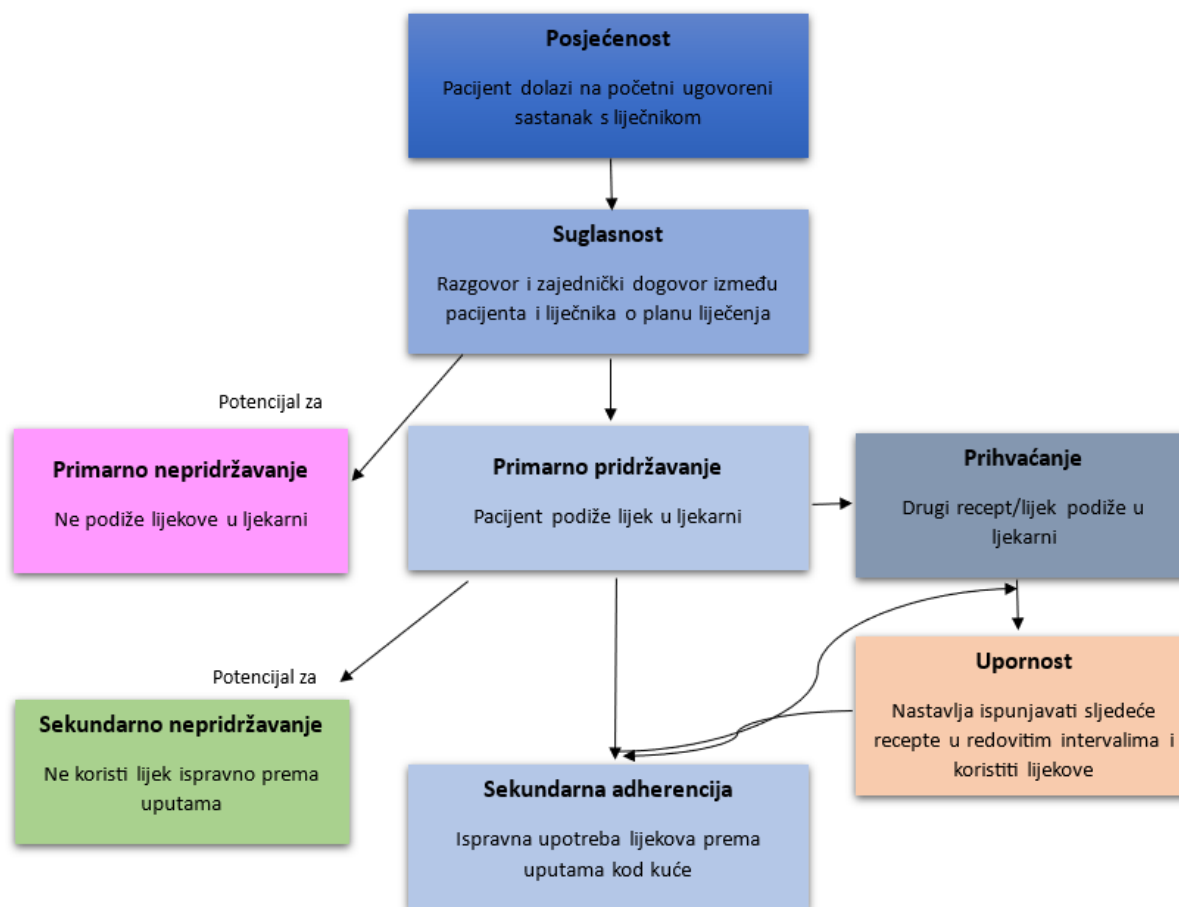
Posjećenost

Pacijent dolazi na početni ugovoreni sastanak s liječnikom

Suglasnost

Razgovor i zajednički dogovor između pacijenta i liječnika o planu liječenja

Potencijal za

Primarno nepridržavanje

Ne podiže lijekove u ljekarni

Primarno pridržavanje

Pacijent podiže lijek u ljekarni

Prihvaćanje

Drugi recept/lijek podiže u ljekarni

Potencijal za

Sekundarno nepridržavanje

Ne koristi lijek ispravno prema uputama

Upornost

Nastavlja ispunjavati sljedeće recepte u redovitim intervalima i koristiti lijekove

Sekundarna adherencija

Ispravna upotreba lijekova prema uputama kod kuće